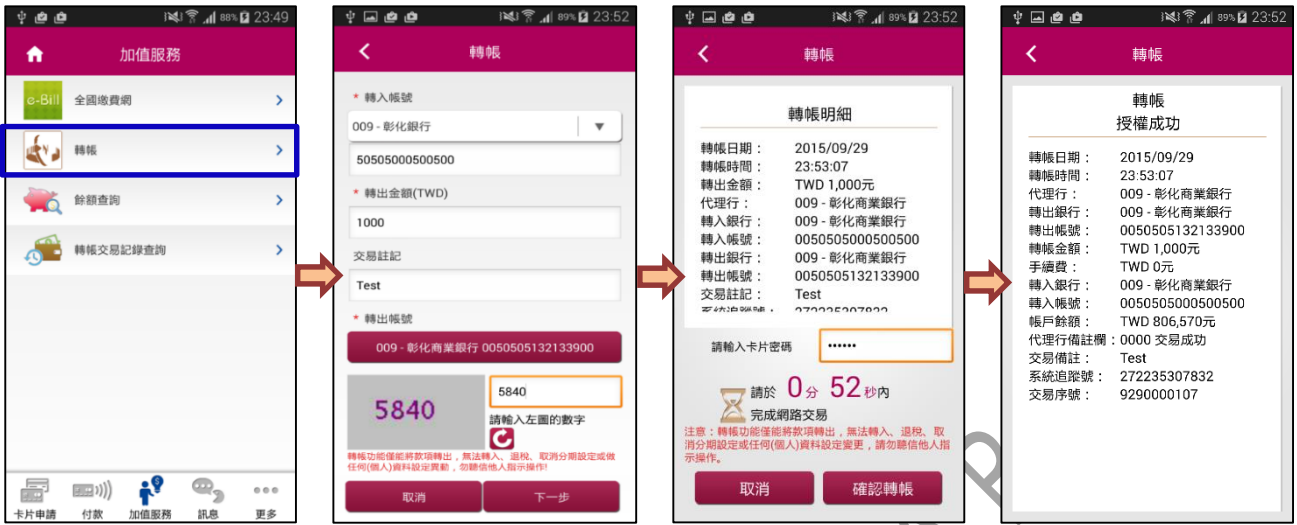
88% 23:49
加值服務
e-Bill 全國繳費網
轉帳
餘額查詢
轉帳交易記錄查詢
卡片申請 付款 加值服務 訊息 更多

89% 23:52
轉帳
* 轉入帳號
009 - 彰化銀行
50505000500500
* 轉出金額(TWD)
1000
交易註記
Test
* 轉出帳號
009 - 彰化商業銀行 0050505132133900
5840
5840
請輸入左圖的數字
轉帳功能僅能將款項轉出，無法轉入、退稅、取消分期設定或做任何(個人)資料設定異動，勿聽信他人指示操作!
取消 下一步

89% 23:52
轉帳
轉帳明細
轉帳日期： 2015/09/29
轉帳時間： 23:53:07
轉出金額： TWD 1,000元
代理行： 009 - 彰化商業銀行
轉入銀行： 009 - 彰化商業銀行
轉入帳號： 0050505000500500
轉出銀行： 009 - 彰化商業銀行
轉出帳號： 0050505132133900
交易註記： Test
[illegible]
請輸入卡片密碼 ••••••
請於 0分 52秒內
完成網路交易
注意：轉帳功能僅能將款項轉出，無法轉入、退稅、取消分期設定或任何(個人)資料設定變更，請勿聽信他人指示操作。
取消 確認轉帳

89% 23:52
轉帳
轉帳
授權成功
轉帳日期： 2015/09/29
轉帳時間： 23:53:07
代理行： 009 - 彰化商業銀行
轉出銀行： 009 - 彰化商業銀行
轉出帳號： 0050505132133900
轉帳金額： TWD 1,000元
手續費： TWD 0元
轉入銀行： 009 - 彰化商業銀行
轉入帳號： 0050505000500500
帳戶餘額： TWD 806,570元
代理行備註欄：0000 交易成功
交易備註： Test
系統追蹤號： 272235307832
交易序號： 9290000107